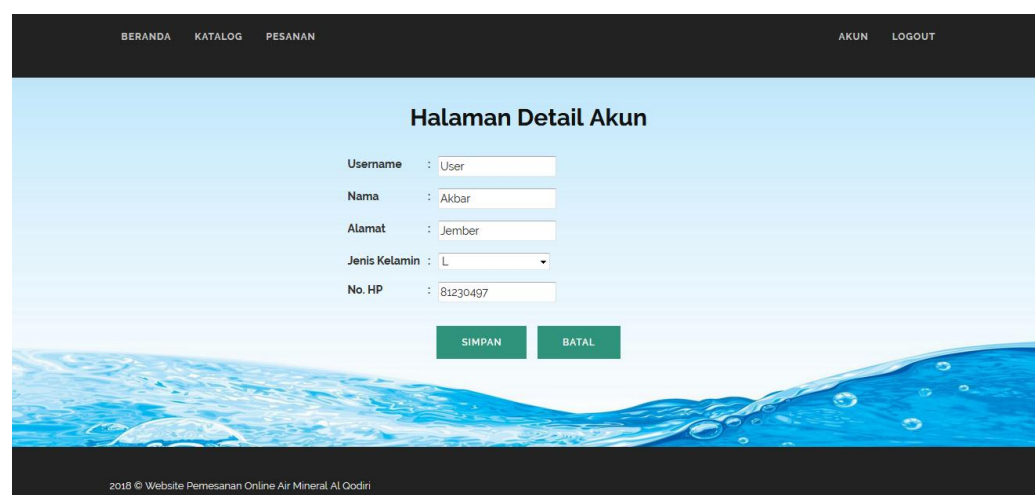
BERANDA KATALOG PESANAN AKUN LOGOUT

Halaman Detail Akun

| | | |
|---|---|---|
| Username | : | User |
| Nama | : | Akbar |
| Alamat | : | Jember |
| Jenis Kelamin | : | L |
| No. HP | : | 81230497 |

SIMPAN BATAL

2018 © Website Pemesanan Online Air Mineral Al Qodiri